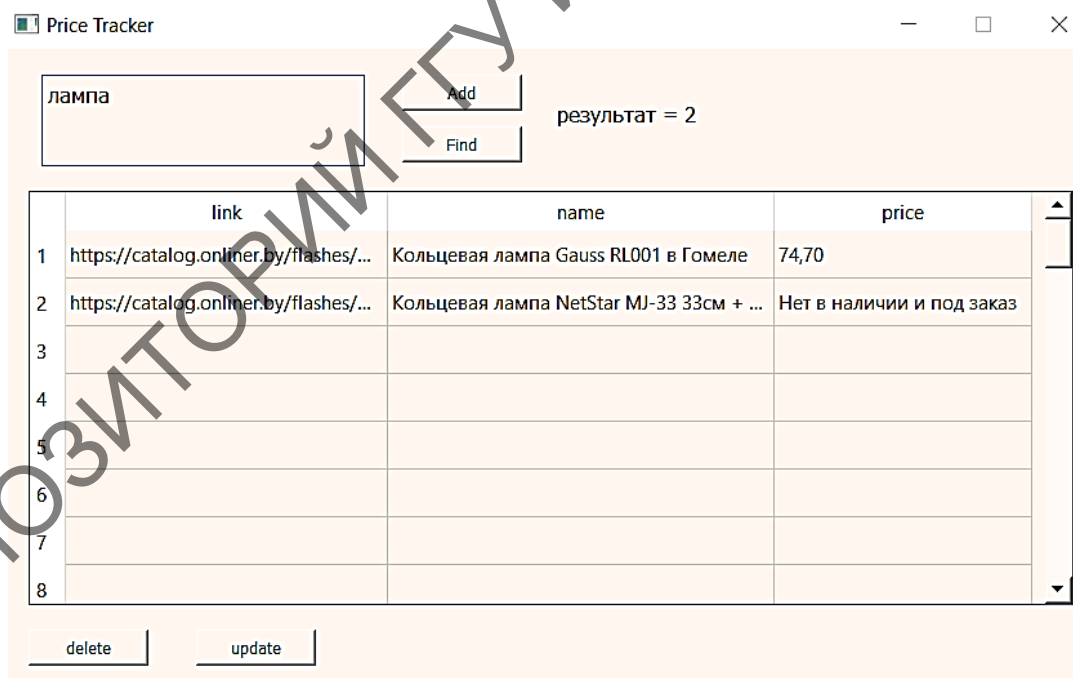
Price Tracker

лампа

Add

Find

результат = 2

| | link | name | price |
|---|---|---|---|
| 1 | https://catalog.onliner.by/flashes/... | Кольцевая лампа Gauss RL001 в Гомеле | 74,70 |
| 2 | https://catalog.onliner.by/flashes/... | Кольцевая лампа NetStar MJ-33 33см + ... | Нет в наличии и под заказ |
| 3 | | | |
| 4 | | | |
| 5 | | | |
| 6 | | | |
| 7 | | | |
| 8 | | | |

delete

update

ЗИТОРИЙ ГГУ